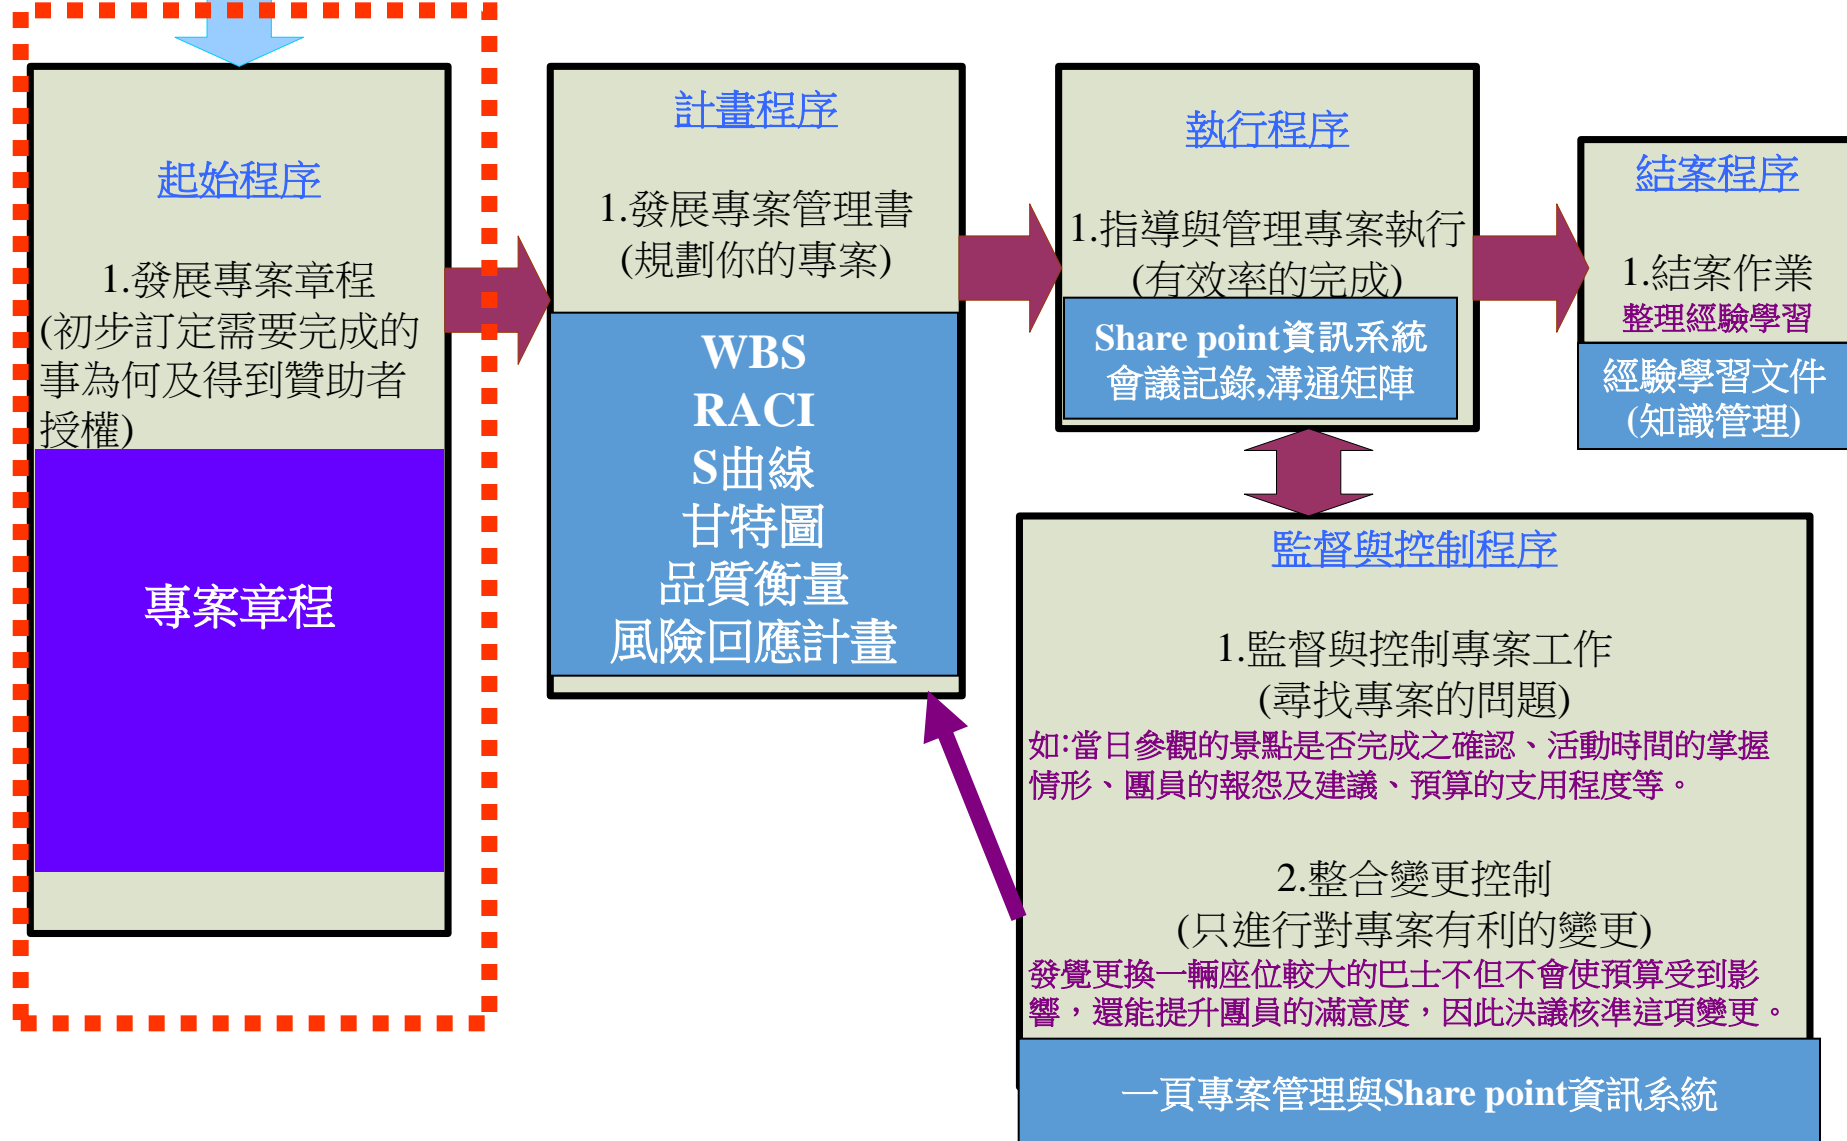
起始程序

1.發展專案章程
(初步訂定需要完成的事為何及得到贊助者授權)

專案章程

計畫程序

1.發展專案管理書
(規劃你的專案)

WBS
RACI
S曲線
甘特圖
品質衡量
風險回應計畫

執行程序

1.指導與管理專案執行
(有效率的完成)

Share point資訊系統
會議記錄,溝通矩陣

結案程序

1.結案作業
整理經驗學習

經驗學習文件
(知識管理)

監督與控制程序

1.監督與控制專案工作
(尋找專案的問題)
如:當日參觀的景點是否完成之確認、活動時間的掌握情形、團員的報怨及建議、預算的支用程度等。

2.整合變更控制
(只進行對專案有利的變更)
發覺更換一輛座位較大的巴士不但不會使預算受到影響，還能提升團員的滿意度，因此決議核準這項變更。

一頁專案管理與Share point資訊系統